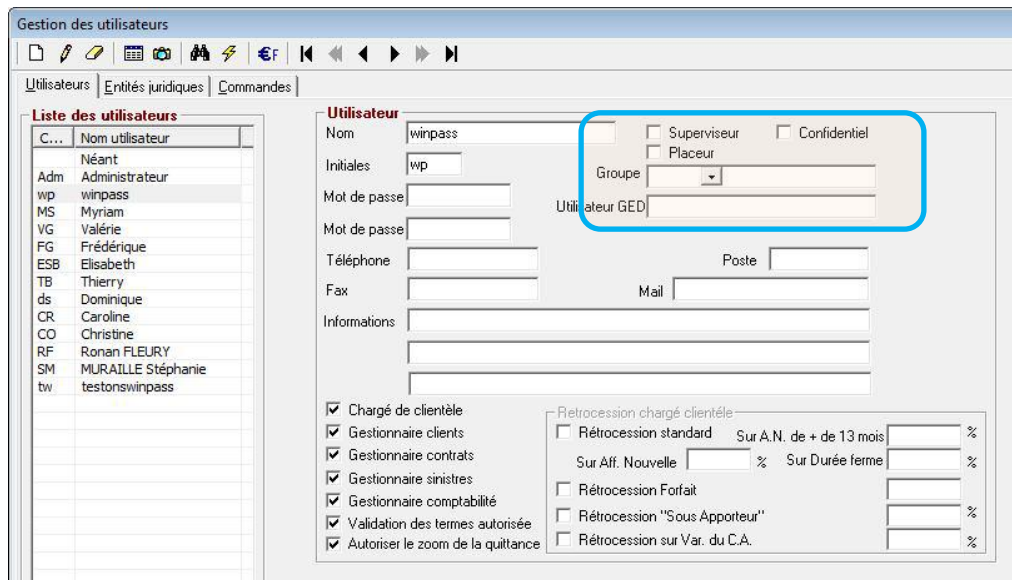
Gestion des utilisateurs

€F

Utilisateurs | Entités juridiques | Commandes

Liste des utilisateurs

| C... | Nom utilisateur |
|---|---|
| | Néant |
| Adm | Administrateur |
| wp | winpass |
| MS | Myriam |
| VG | Valérie |
| FG | Frédérique |
| ESB | Elisabeth |
| TB | Thierry |
| ds | Dominique |
| CR | Caroline |
| CO | Christine |
| RF | Ronan FLEURY |
| SM | MURAILLE Stéphanie |
| tw | testonswinpass |

Utilisateur

Nom winpass

Initiales wp

Mot de passe

Mot de passe

Téléphone

Poste

Fax

Mail

Informations

Superviseur

Confidentiel

Placeur

Groupe

Utilisateur GED

Chargé de clientèle

Gestionnaire clients

Gestionnaire contrats

Gestionnaire sinistres

Gestionnaire comptabilité

Validation des termes autorisée

Autoriser le zoom de la quittance

Retrocession chargé clientèle

Rétrocession standard

Sur A.N. de + de 13 mois %

Sur Aff. Nouvelle %

Sur Durée ferme %

Rétrocession Forfait

Rétrocession "Sous Apporteur" %

Rétrocession sur Var. du C.A. %